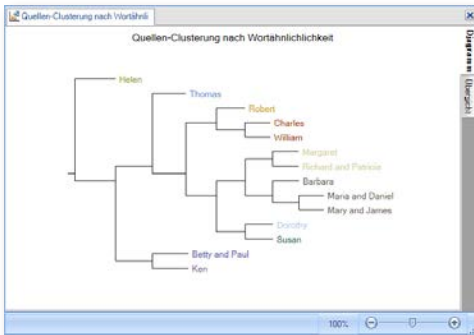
Quellen-Clusterung nach Worthnli

Quellen-Clusterung nach Wortähnlichlichkeit

Helen
Thomas
Robert
Charles
William
Margaret
Richard and Patricia
Barbara
Maria and Daniel
Mary and James
Dorothy
Susan
Betty and Paul
Ken

Diagramm
Übersicht

100%